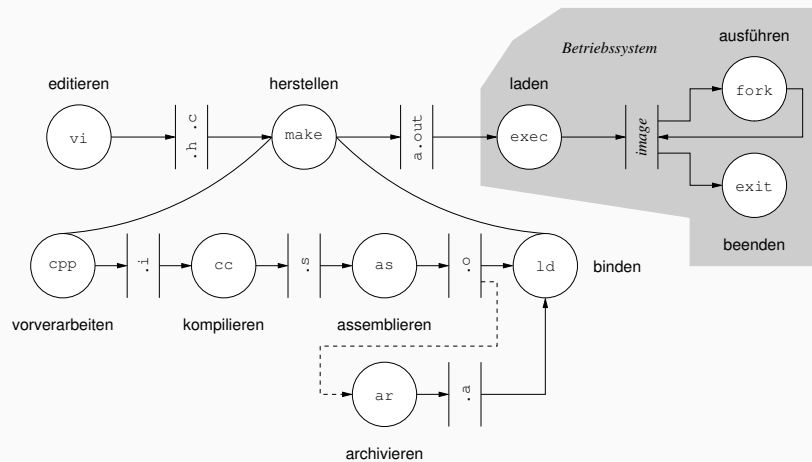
Betriebssystem

ausführen

editieren

herstellen

laden

vi

.h .c

make

a.out

exec

image

fork

exit

beenden

cpp

.i

cc

.s

as

.o

ld

binden

vorverarbeiten

kompilieren

assemblieren

ar

.a

archivieren